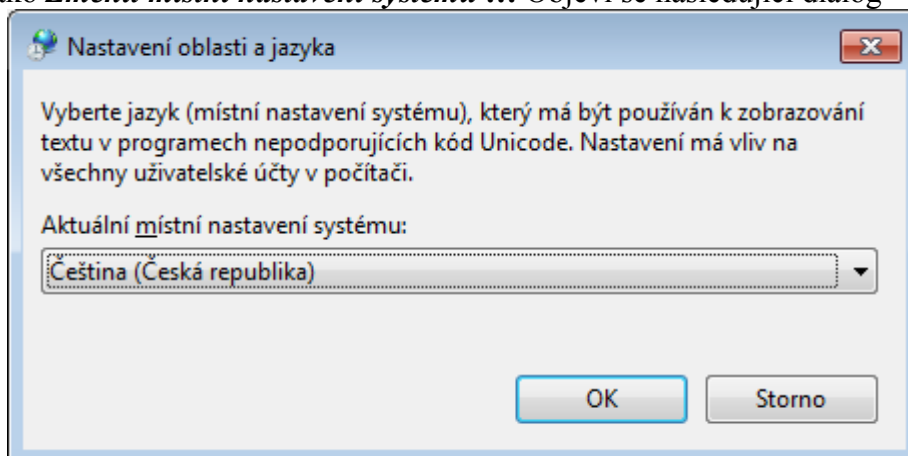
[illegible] Změnit místní nastavení systému ... Objeví se následující dialog

Nastavení oblasti a jazyka

Vyberte jazyk (místní nastavení systému), který má být používán k zobrazování textu v programech nepodporujících kód Unicode. Nastavení má vliv na všechny uživatelské účty v počítači.

Aktuální místní nastavení systému:

Čeština (Česká republika)

OK

Storno